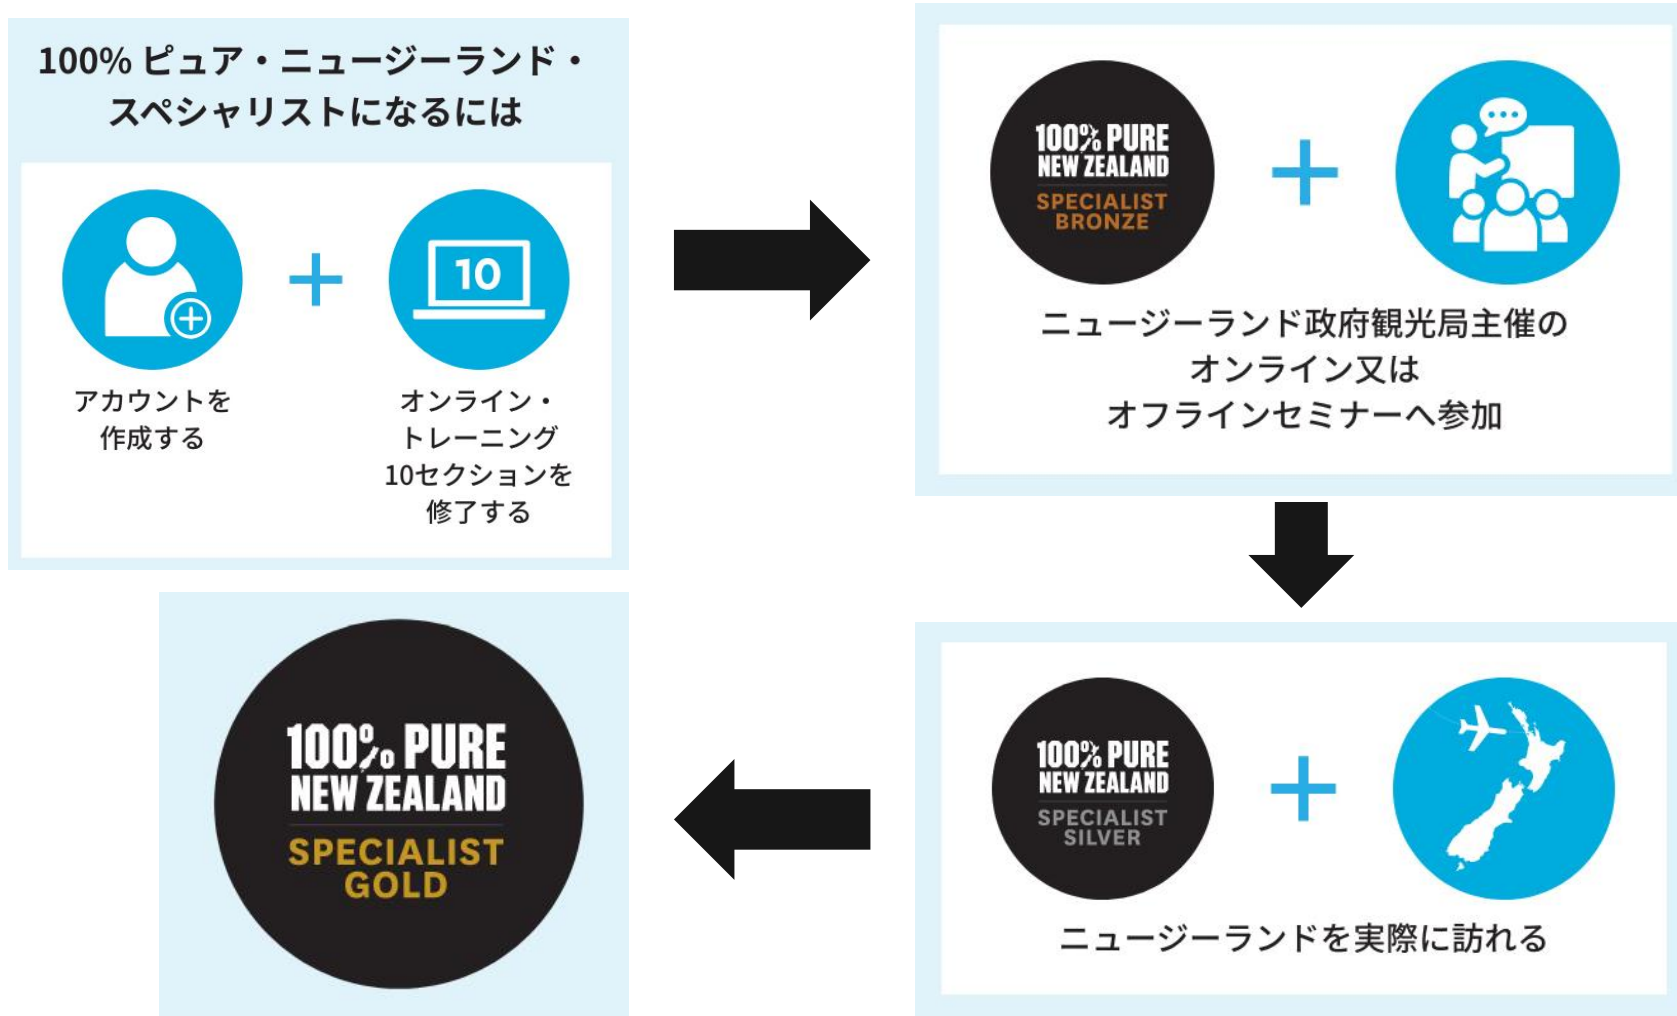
100% ピュア・ニュージーランド・スペシャリストになるには

アカウントを作成する

+

10

オンライン・トレーニング10セクションを修了する

100% PURE NEW ZEALAND SPECIALIST BRONZE

+

ニュージーランド政府観光局主催のオンライン又はオフラインセミナーへ参加

100% PURE NEW ZEALAND SPECIALIST SILVER

+

ニュージーランドを実際に訪れる

100% PURE NEW ZEALAND SPECIALIST GOLD